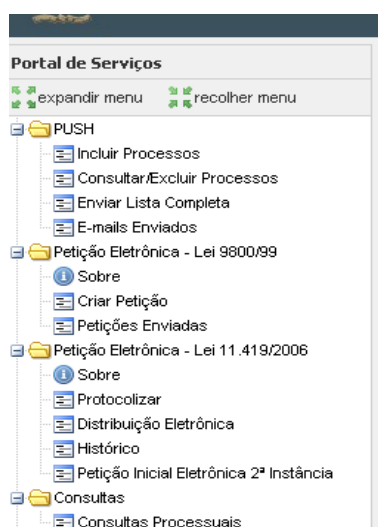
Portal de Serviços

expandir menu recolher menu

PUSH
Incluir Processos
Consultar/Excluir Processos
Enviar Lista Completa
E-mails Enviados
Petição Eletrônica - Lei 9800/99
Sobre
Criar Petição
Petições Enviadas
Petição Eletrônica - Lei 11.419/2006
Sobre
Protocolizar
Distribuição Eletrônica
Histórico
Petição Inicial Eletrônica 2ª Instância
Consultas
Consultas Processuais